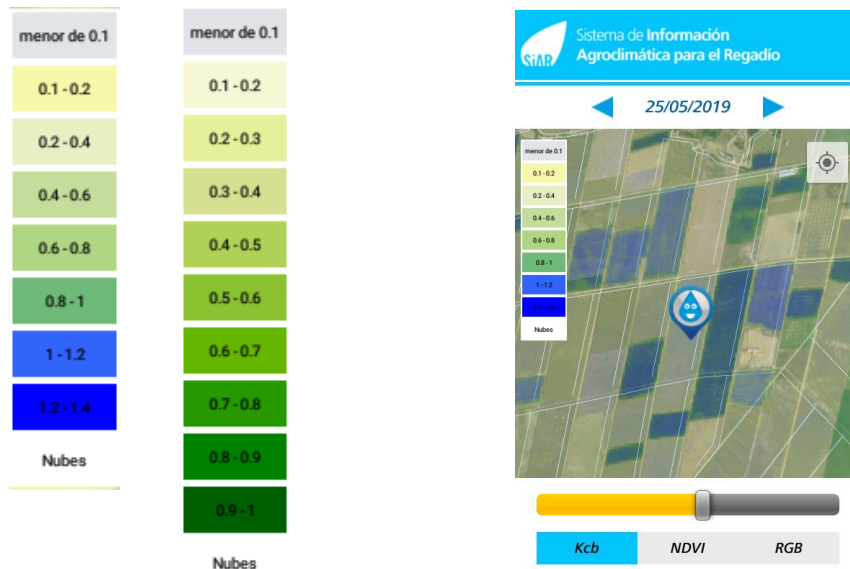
menor de 0.1
0.1 - 0.2
0.2 - 0.4
0.4 - 0.6
0.6 - 0.8
0.8 - 1
1 - 1.2
1.2 - 1.4
Nubes

menor de 0.1
0.1 - 0.2
0.2 - 0.3
0.3 - 0.4
0.4 - 0.5
0.5 - 0.6
0.6 - 0.7
0.7 - 0.8
0.8 - 0.9
0.9 - 1
Nubes

SiAR
Sistema de Información Agroclimática para el Regadío

25/05/2019

menor de 0.1
0.1 - 0.2
0.2 - 0.4
0.4 - 0.6
0.6 - 0.8
0.8 - 1
1 - 1.2
1.2 - 1.4
Nubes

Kcb
NDVI
RGB